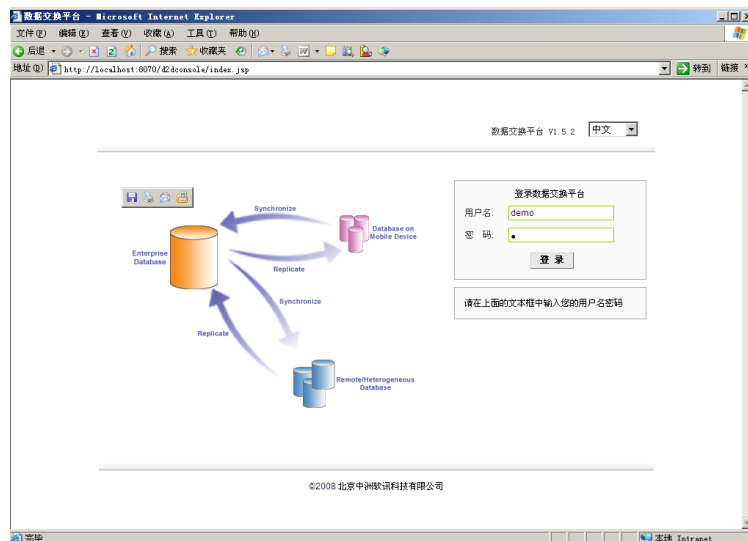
数据交换平台 - Microsoft Internet Explorer

文件(F) 编辑(E) 查看(V) 收藏(A) 工具(T) 帮助(H)

后退 搜索 收藏夹

地址(D) http://localhost:8070/d2dconsole/index.jsp

转到 链接

数据交换平台 V1.5.2 中文

Synchronize

Enterprise Database

Database on Mobile Device

Replicate

Synchronize

Replicate

Remote/Heterogeneous Database

登录数据交换平台

用户名: demo

密 码: •

登 录

请在上面的文本框中输入您的用户名密码

©2008 北京中洲软讯科技有限公司

完毕

本地 Intranet